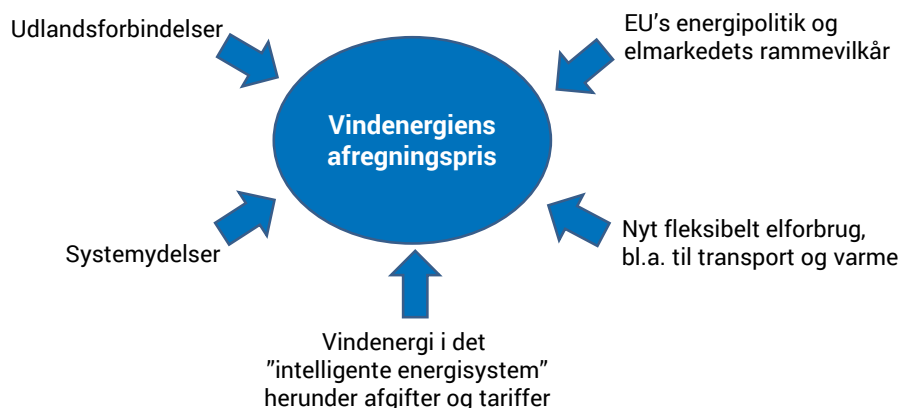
Udlandsforbindelser

EU's energipolitik og elmarkedets rammevilkår

Vindenergiens afregningspris

Systemydelser

Nyt fleksibelt elforbrug, bl.a. til transport og varme

Vindenergi i det "intelligente energisystem" herunder afgifter og tariffer